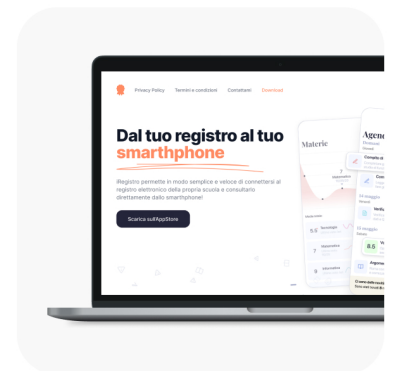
Privacy Policy Termini e condizioni Contattami Download

Dal tuo registro al tuo smarthphone

iRegistro permette in modo semplice e veloce di connettersi al registro elettronico della propria scuola e consultarlo direttamente dallo smarthphone!

Scarica sull'AppStore

Materie

Agen

5.5 Tecnologia

7 Informatica

8 Matematica

Compito di

Con

Verifi

8.5

Argome

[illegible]